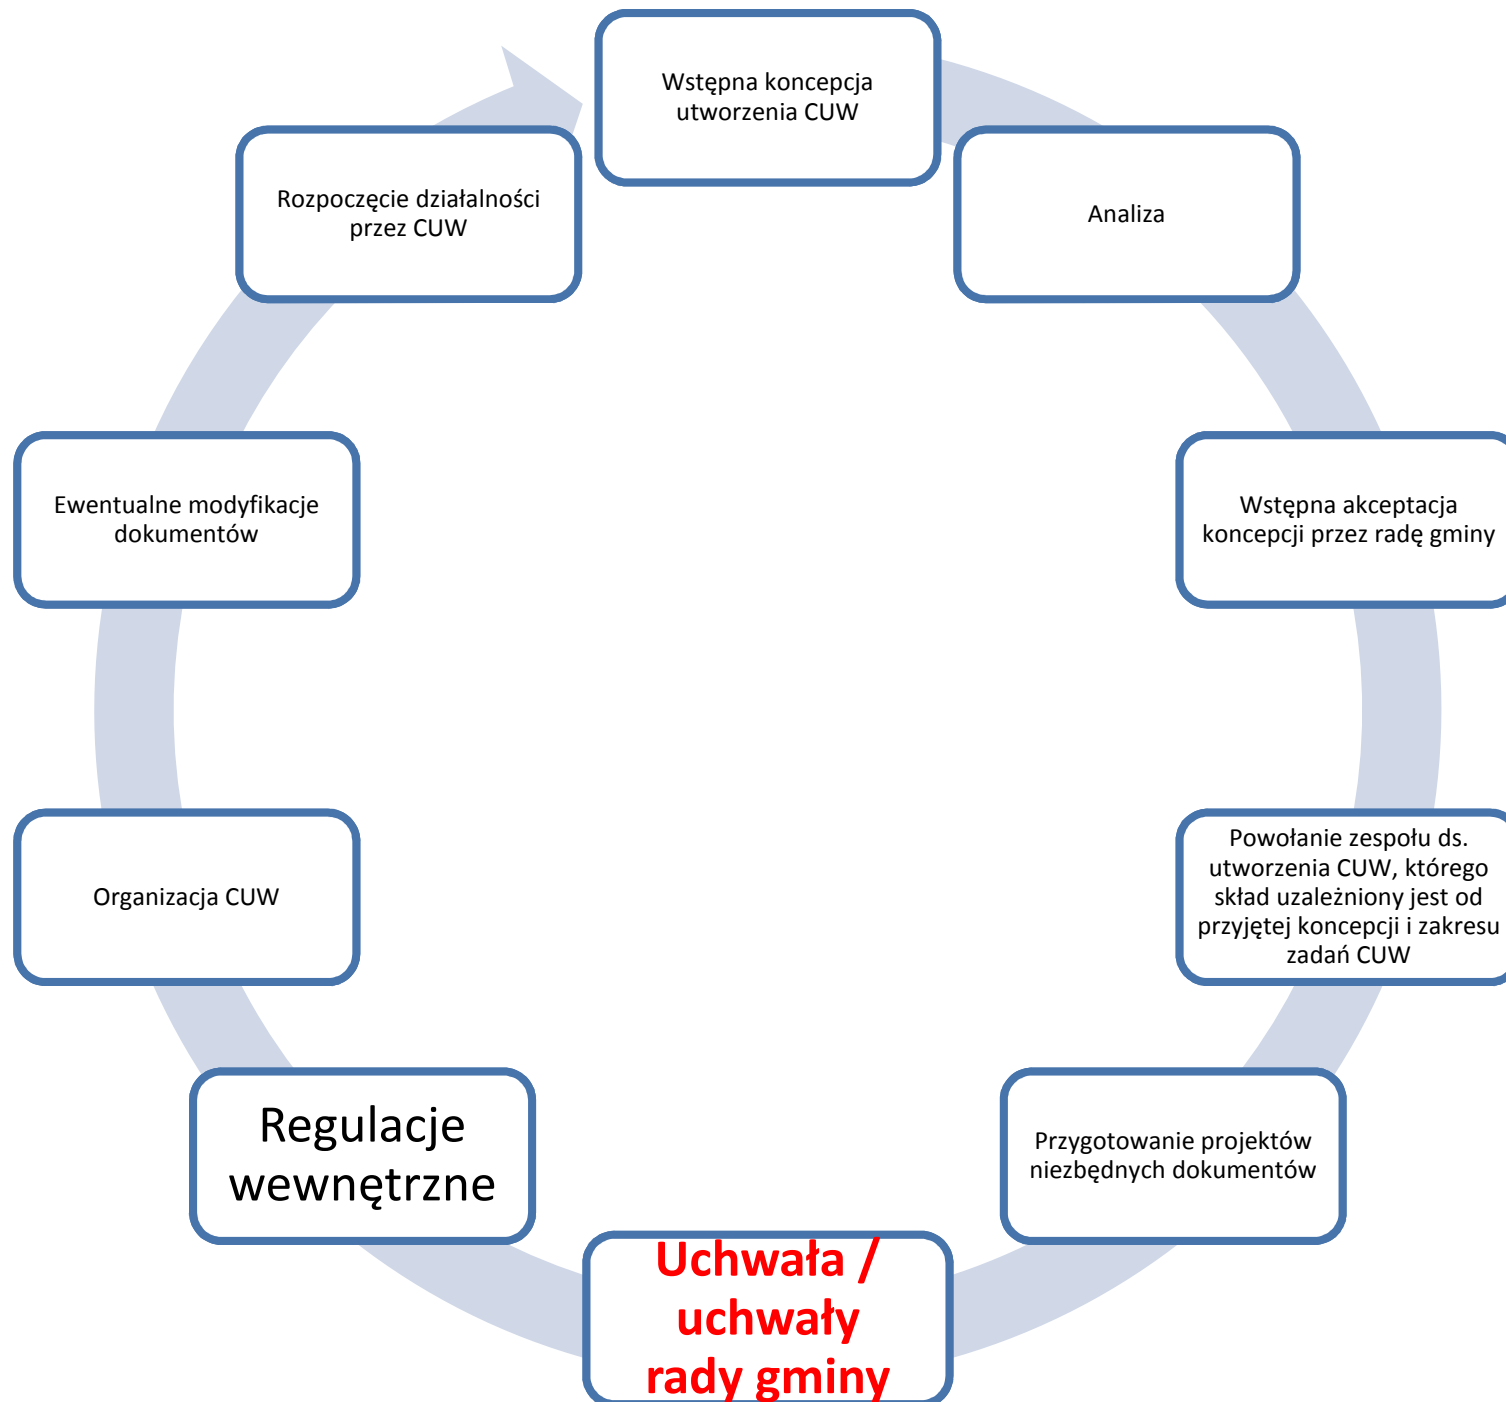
Wstępna koncepcja utworzenia CUW

Analiza

Wstępna akceptacja koncepcji przez radę gminy

Powołanie zespołu ds. utworzenia CUW, którego skład uzależniony jest od przyjętej koncepcji i zakresu zadań CUW

Przygotowanie projektów niezbędnych dokumentów

Uchwała / uchwały rady gminy

Regulacje wewnętrzne

Organizacja CUW

Ewentualne modyfikacje dokumentów

Rozpoczęcie działalności przez CUW